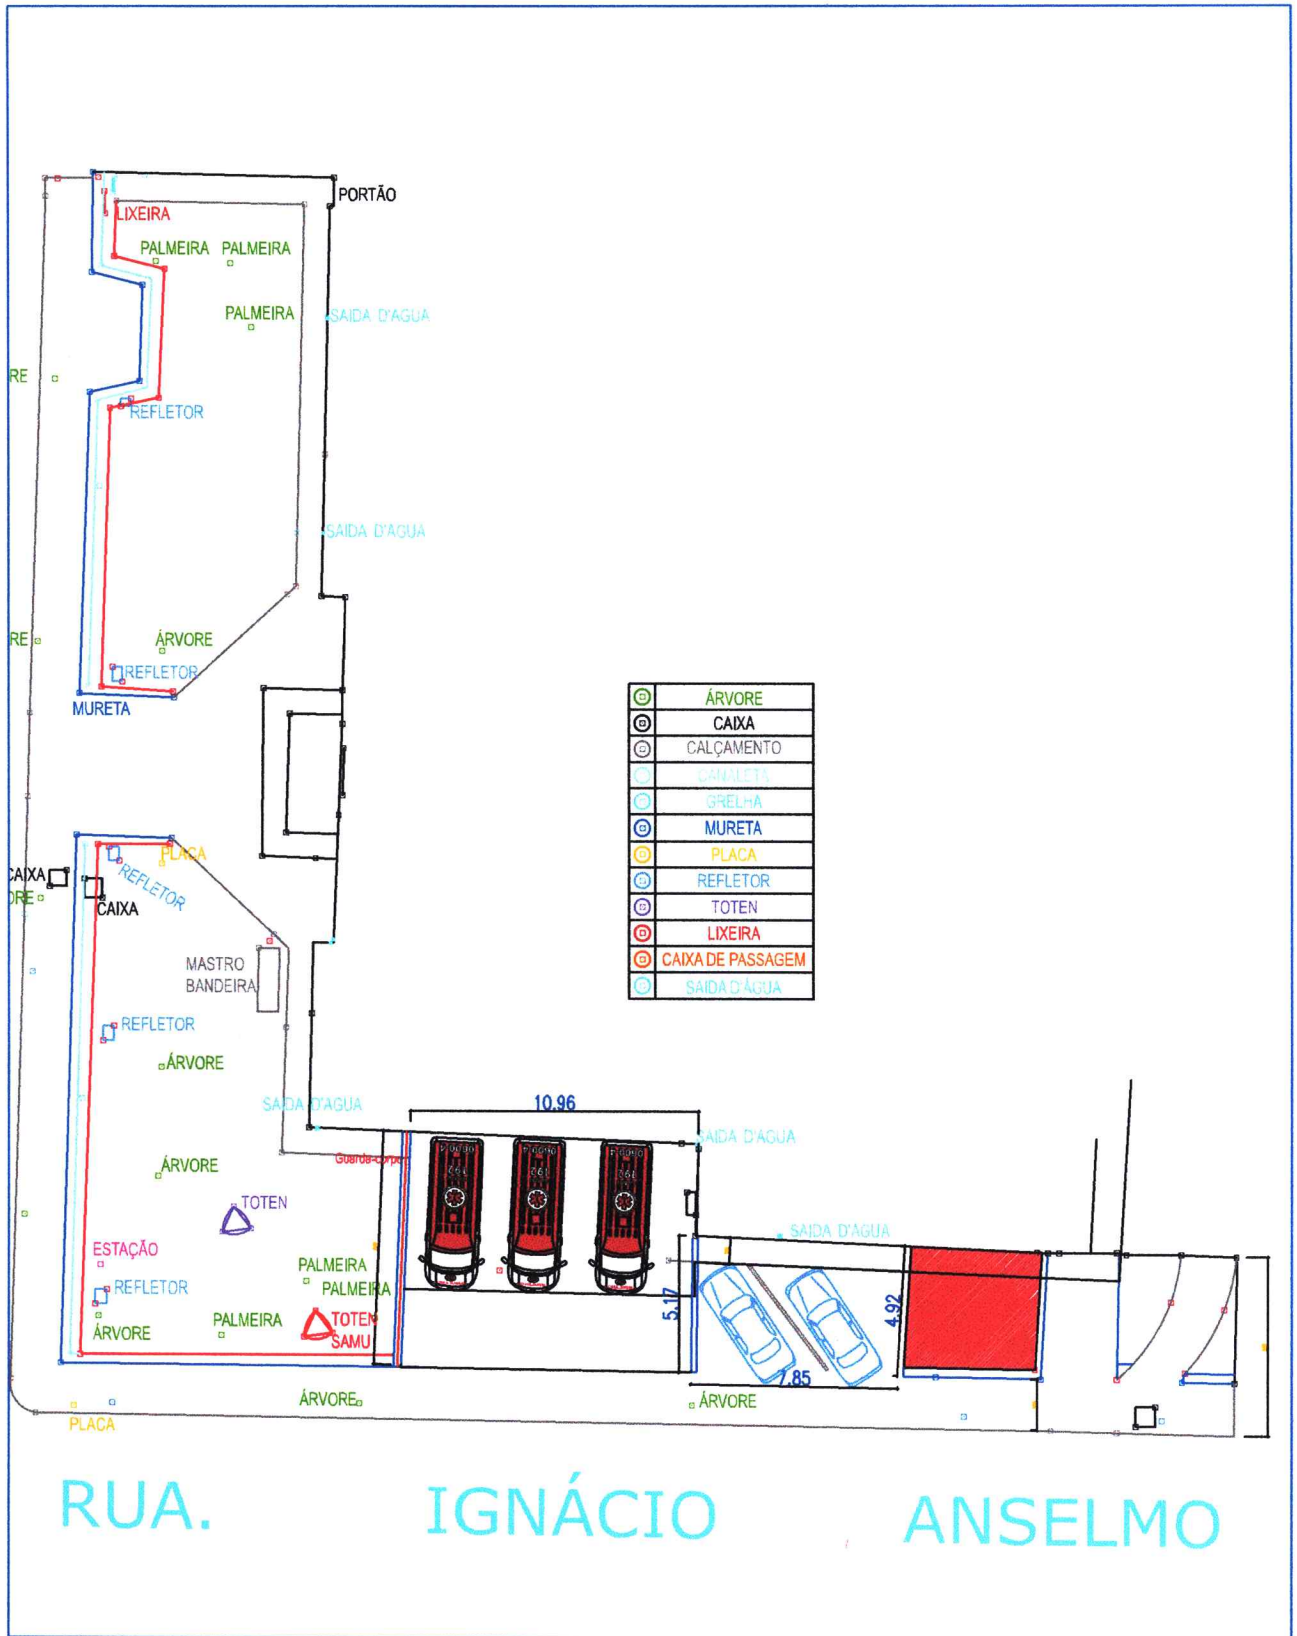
PORTÃO
LIXEIRA
PALMEIRA PALMEIRA
PALMEIRA
SAIDA D'AGUA
RE
REFLETOR
SAIDA D'AGUA
RE
ÁRVORE
REFLETOR
MURETA

| | |
|---|---|
| ⊡ | ÁRVORE |
| ⊡ | CAIXA |
| ⊡ | CALÇAMENTO |
| ⊡ | CANALETA |
| ⊡ | GRELHA |
| ⊡ | MURETA |
| ⊡ | PLACA |
| ⊡ | REFLETOR |
| ⊡ | TOTEN |
| ⊡ | LIXEIRA |
| ⊡ | CAIXA DE PASSAGEM |
| ⊡ | SAIDA D'AGUA |

PLACA
CAIXA
REFLETOR
ORE
CAIXA
MASTRO BANDEIRA
REFLETOR
ÁRVORE
SAIDA D'AGUA
10.96
SAIDA D'AGUA
Guarda-corpo
ÁRVORE
TOTEN
SAIDA D'AGUA
ESTAÇÃO
PALMEIRA
PALMEIRA
REFLETOR
PALMEIRA
TOTEN SAMU
ÁRVORE
5.17
4.92
7.85
ÁRVORE
ÁRVORE
PLACA

RUA. IGNÁCIO ANSELMO